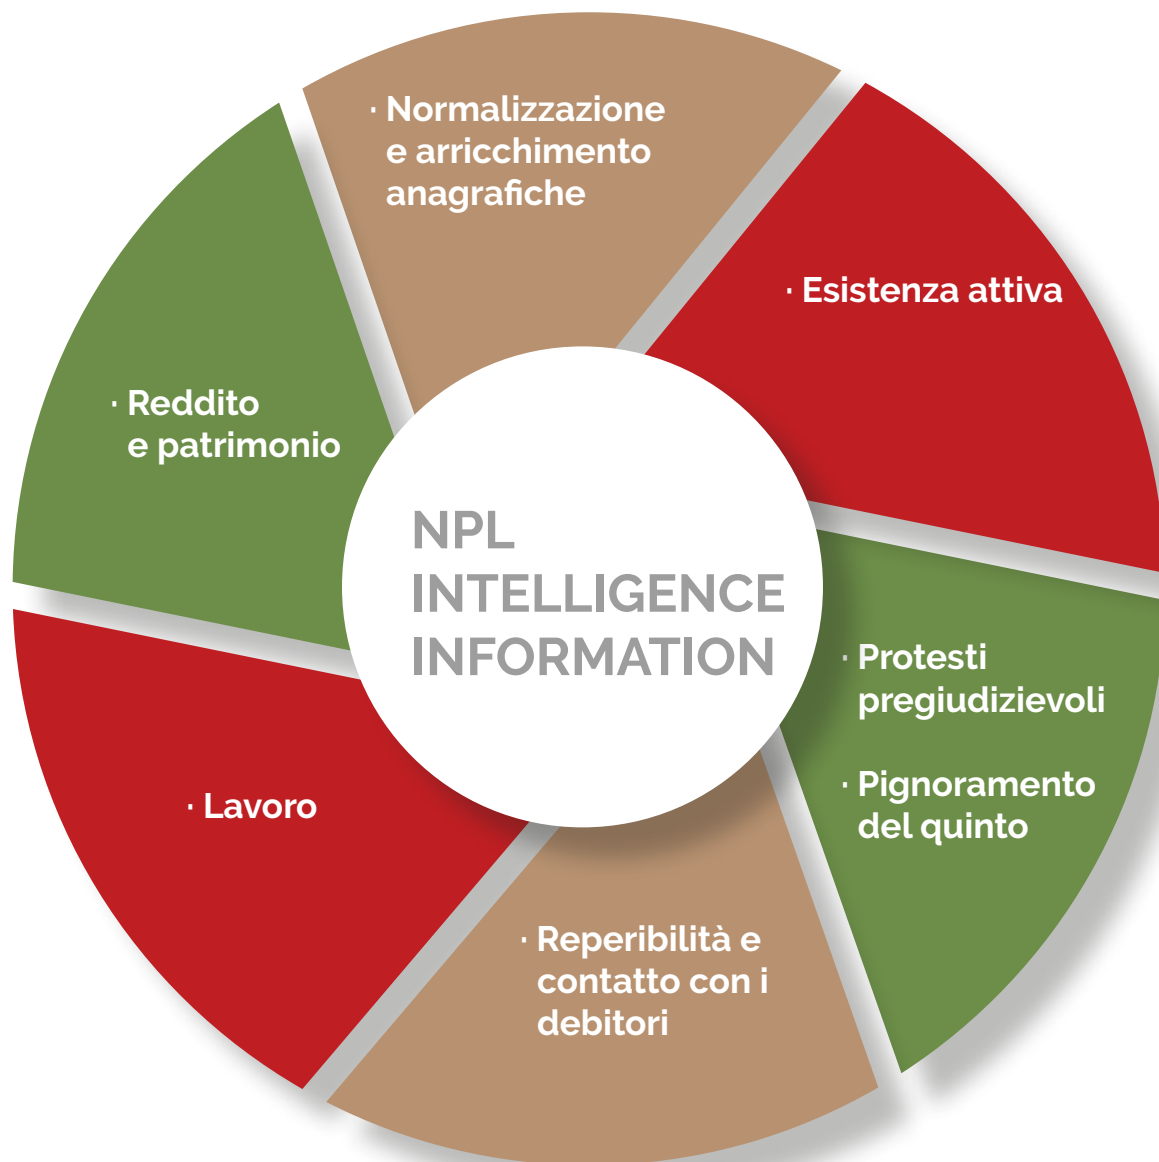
· Normalizzazione e arricchimento anagrafiche

· Esistenza attiva

· Reddito e patrimonio

NPL INTELLIGENCE INFORMATION

· Protesti pregiudizievoli

· Pignoramento del quinto

· Lavoro

· Reperibilità e contatto con i debitori